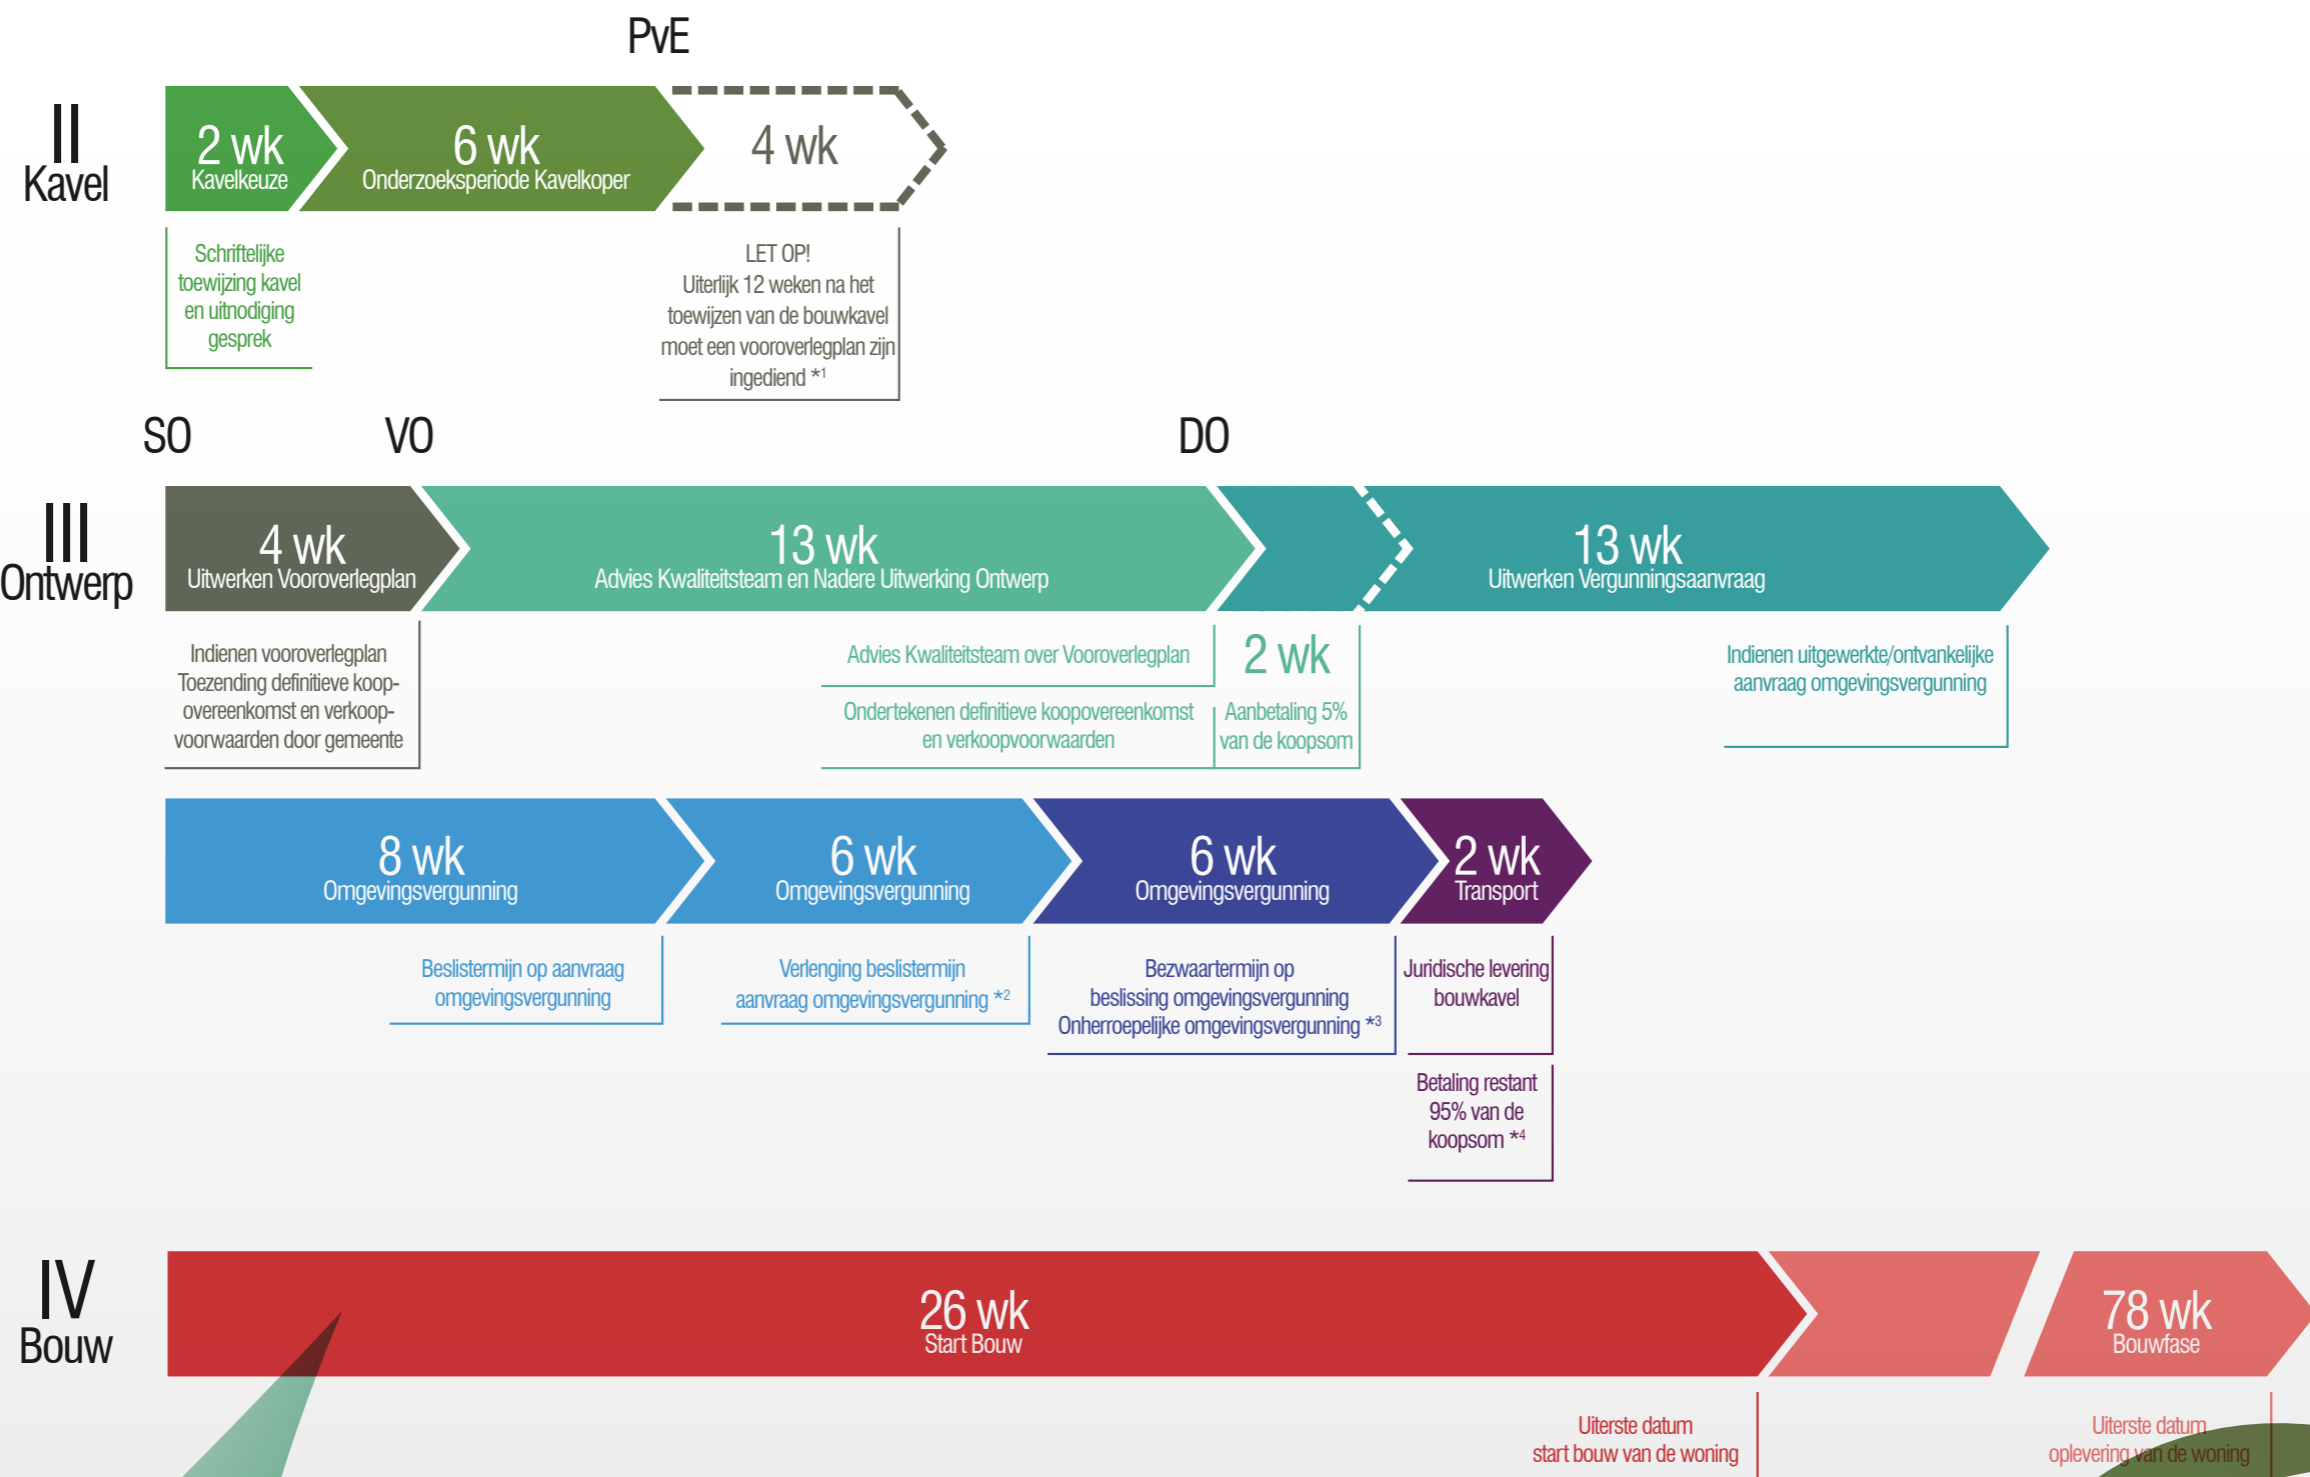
PvE

II
Kavel

2 wk
Kavelkeuze

6 wk
Onderzoeksperiode Kavelkoper

4 wk

Schriftelijke toewijzing kavel en uitnodiging gesprek

LET OP!
Uiterlijk 12 weken na het toewijzen van de bouwkavel moet een vooroverlegplan zijn ingediend *1

SO VO DO

III
Ontwerp

4 wk
Uitwerken Vooroverlegplan

13 wk
Advies Kwaliteitsteam en Nadere Uitwerking Ontwerp

13 wk
Uitwerken Vergunningsaanvraag

Indienen vooroverlegplan
Toezending definitieve koopovereenkomst en verkoopvoorwaarden door gemeente

Advies Kwaliteitsteam over Vooroverlegplan

Ondertekenen definitieve koopovereenkomst en verkoopvoorwaarden

2 wk
Aanbetaling 5% van de koopsom

Indienen uitgewerkte/ontvankelijke aanvraag omgevingsvergunning

8 wk
Omgevingsvergunning

6 wk
Omgevingsvergunning

6 wk
Omgevingsvergunning

2 wk
Transport

Beslistermijn op aanvraag omgevingsvergunning

Verlenging beslistermijn aanvraag omgevingsvergunning *2

Bezwaartermijn op beslissing omgevingsvergunning
Onherroepelijke omgevingsvergunning *3

Juridische levering bouwkavel

Betaling restant 95% van de koopsom *4

IV
Bouw

26 wk
Start Bouw

78 wk
Bouwfase

Uiterste datum start bouw van de woning

Uiterste datum oplevering van de woning